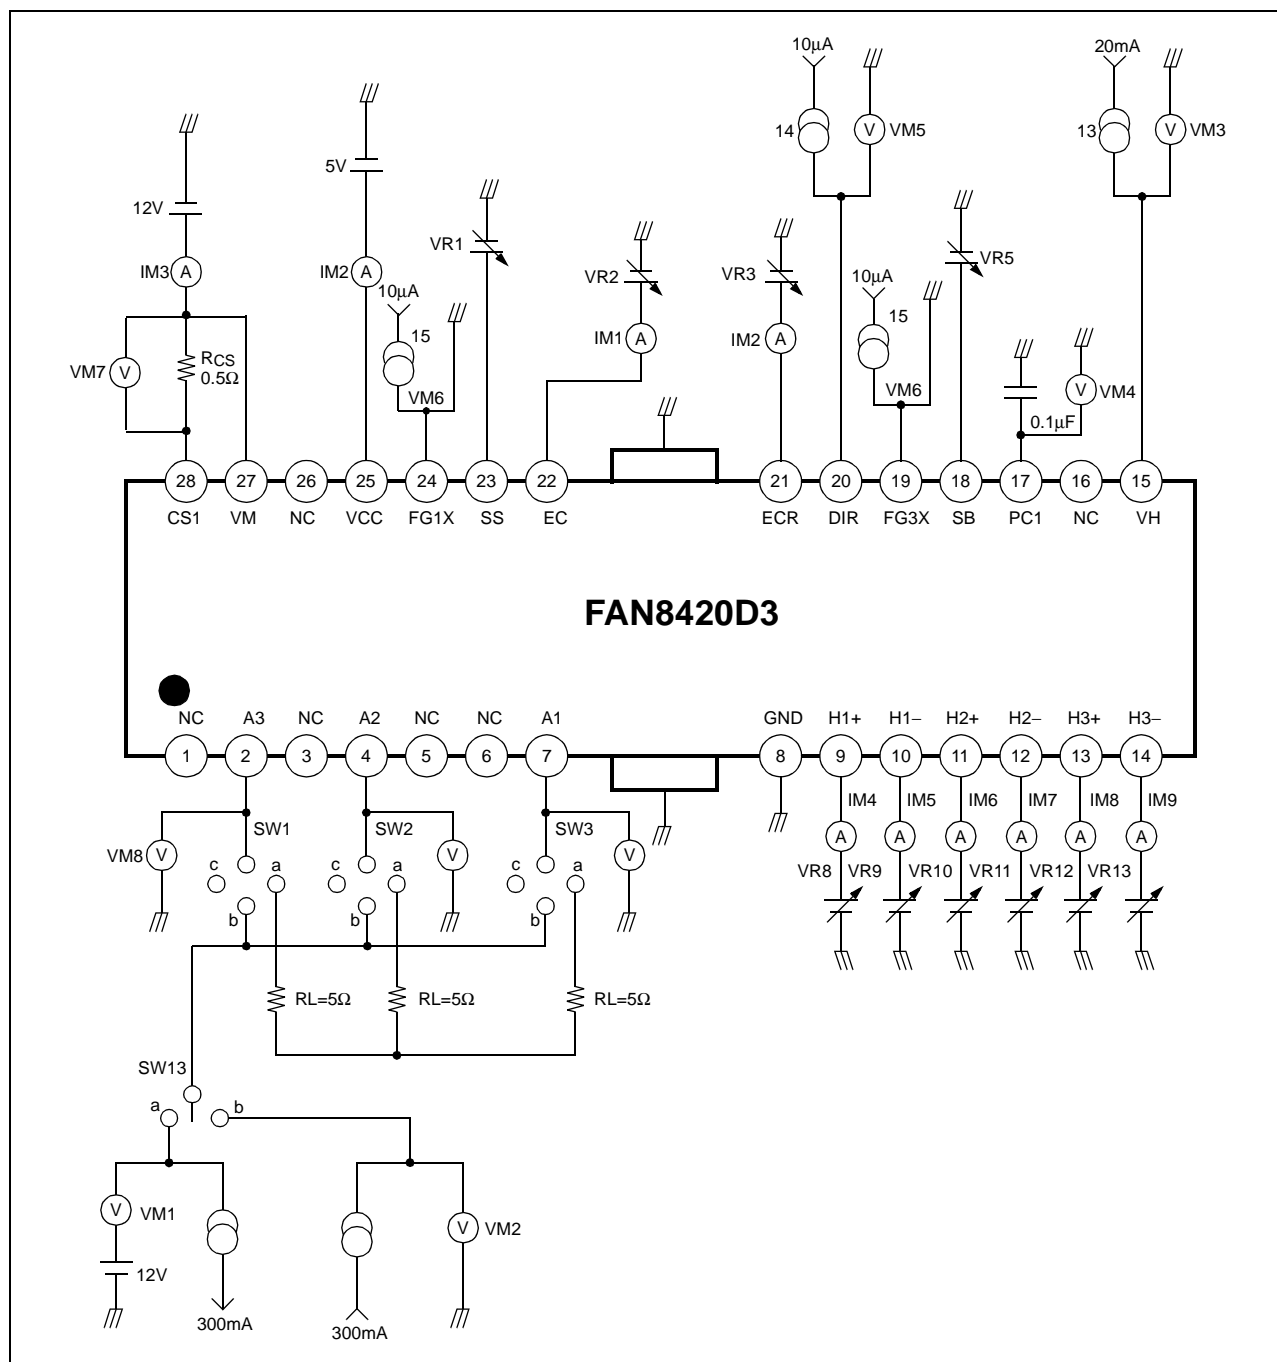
10μA
14
V VM5

20mA
13
V VM3

12V
IM3 A
VM7 V
RCS 0.5Ω

5V
IM2 A
10μA
15
VM6

VR1

VR2
IM1 A

VR3
IM2 A

10μA
15
VM6

VR5

V VM4
0.1μF

28 CS1
27 VM
26 NC
25 VCC
24 FG1X
23 SS
22 EC
21 ECR
20 DIR
19 FG3X
18 SB
17 PC1
16 NC
15 VH

FAN8420D3

NC 1
A3 2
NC 3
A2 4
NC 5
NC 6
A1 7
GND 8
H1+ 9
H1– 10
H2+ 11
H2– 12
H3+ 13
H3– 14

VM8 V
SW1
c a b
SW2
c a b
V
SW3
c a b
V

IM4 A
IM5 A
IM6 A
IM7 A
IM8 A
IM9 A
VR8 VR9 VR10 VR11 VR12 VR13

RL=5Ω
RL=5Ω
RL=5Ω

SW13
a b

V VM1
12V
300mA

300mA
V VM2